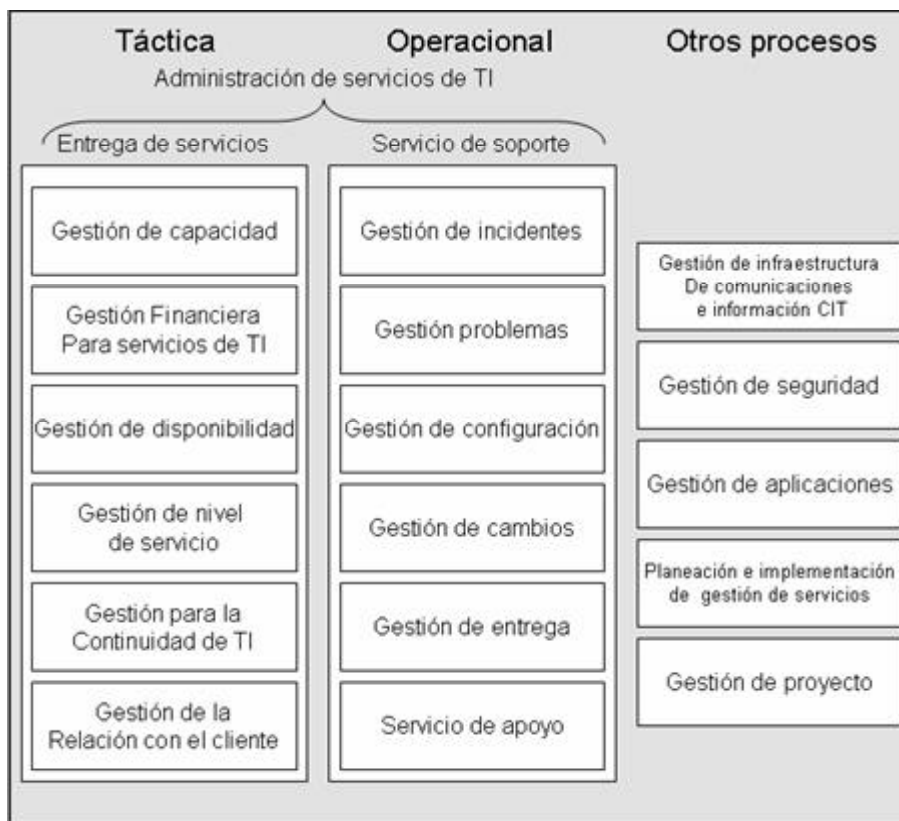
Táctica

Operacional

Otros procesos

Administración de servicios de TI

Entrega de servicios

Servicio de soporte

Gestión de capacidad

Gestión Financiera Para servicios de TI

Gestión de disponibilidad

Gestión de nivel de servicio

Gestión para la Continuidad de TI

Gestión de la Relación con el cliente

Gestión de incidentes

Gestión problemas

Gestión de configuración

Gestión de cambios

Gestión de entrega

Servicio de apoyo

Gestión de infraestructura De comunicaciones e información CIT

Gestión de seguridad

Gestión de aplicaciones

Planeación e implementación de gestión de servicios

Gestión de proyecto